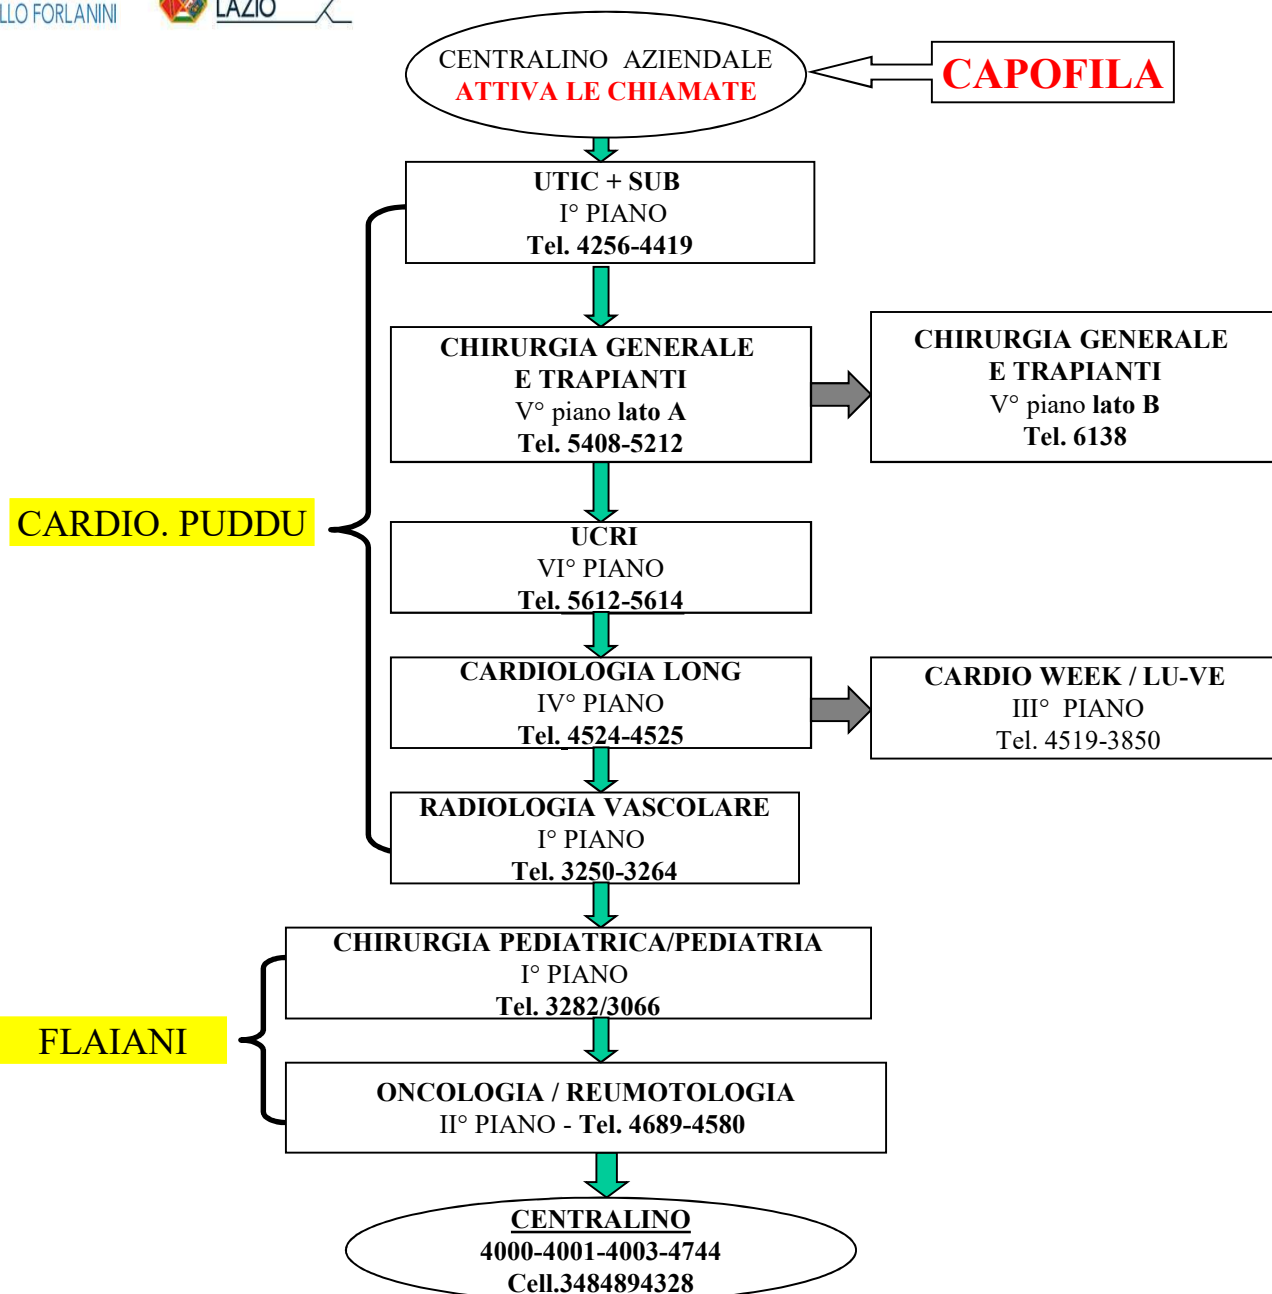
LLO FORLANINI LAZIO

CENTRALINO AZIENDALE
ATTIVA LE CHIAMATE

CAPOFILA

UTIC + SUB
I° PIANO
Tel. 4256-4419

CHIRURGIA GENERALE E TRAPIANTI
V° piano lato A
Tel. 5408-5212

CHIRURGIA GENERALE E TRAPIANTI
V° piano lato B
Tel. 6138

CARDIO. PUDDU

UCRI
VI° PIANO
Tel. 5612-5614

CARDIOLOGIA LONG
IV° PIANO
Tel. 4524-4525

CARDIO WEEK / LU-VE
III° PIANO
Tel. 4519-3850

RADIOLOGIA VASCOLARE
I° PIANO
Tel. 3250-3264

CHIRURGIA PEDIATRICA/PEDIATRIA
I° PIANO
Tel. 3282/3066

FLAIANI

ONCOLOGIA / REUMOTOLOGIA
II° PIANO - Tel. 4689-4580

CENTRALINO
4000-4001-4003-4744
Cell.3484894328